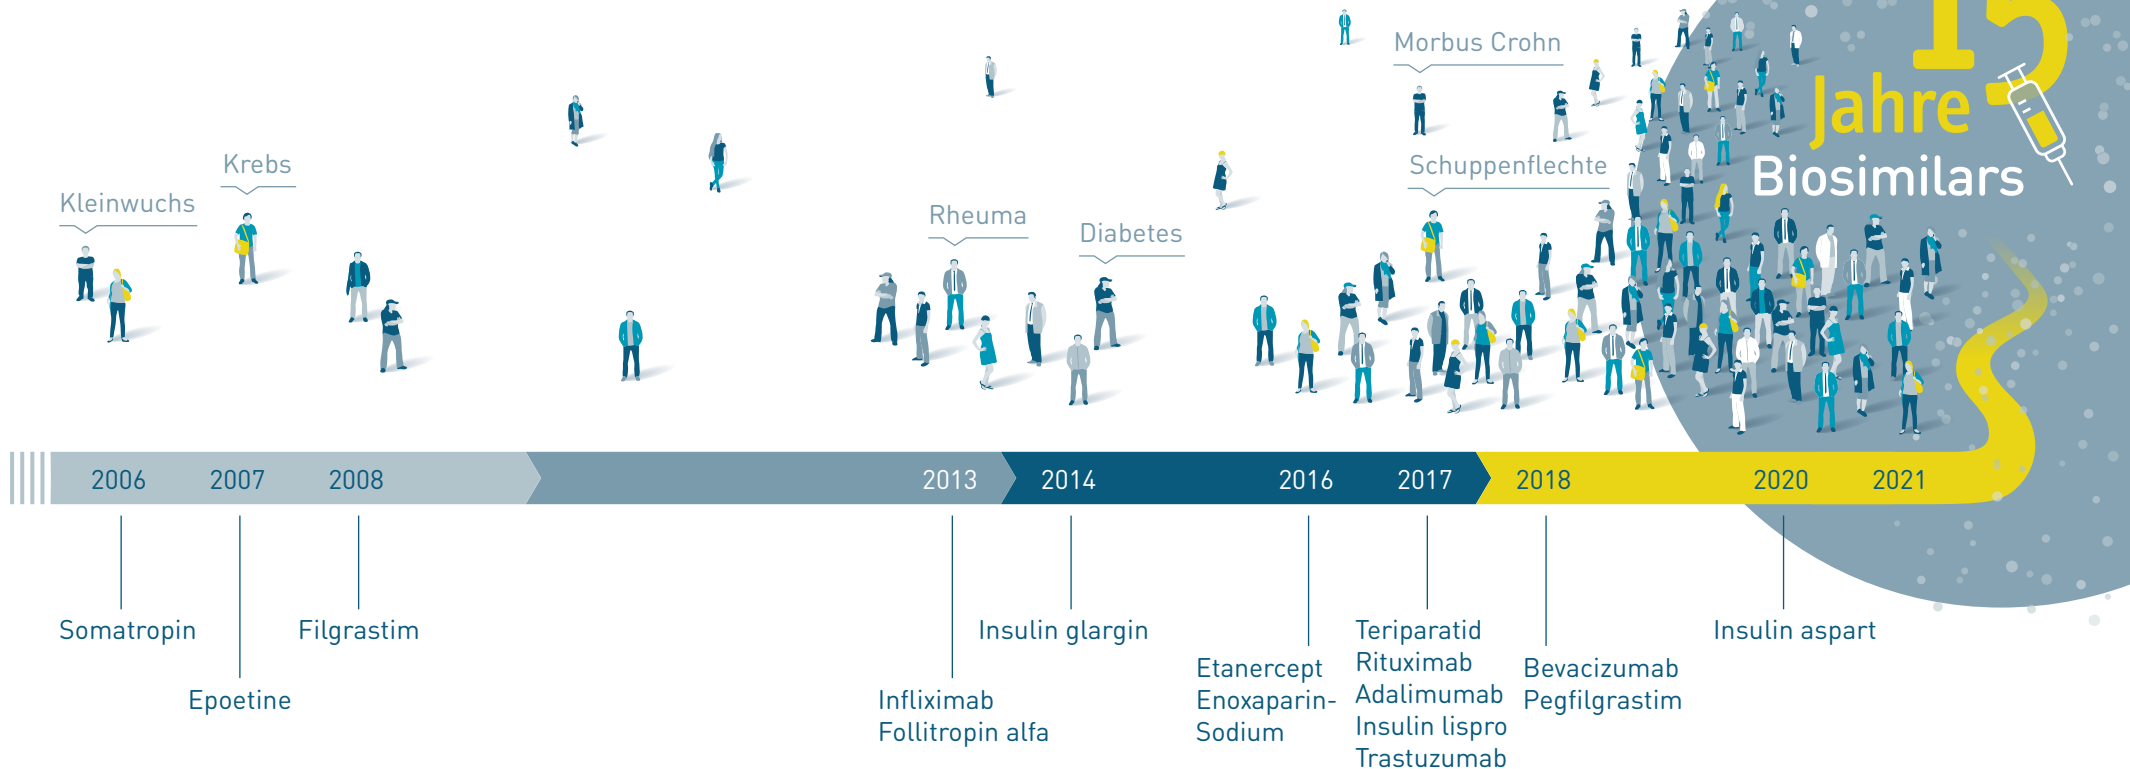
15 Jahre Biosimilars

Kleinwuchs

Krebs

Rheuma

Diabetes

Morbus Crohn

Schuppenflechte

2006 2007 2008 2013 2014 2016 2017 2018 2020 2021

Somatropin

Epoetine

Filgrastim

Infliximab
Follitropin alfa

Insulin glargin

Etanercept
Enoxaparin-Sodium

Teriparatid
Rituximab
Adalimumab
Insulin lispro
Trastuzumab

Bevacizumab
Pegfilgrastim

Insulin aspart